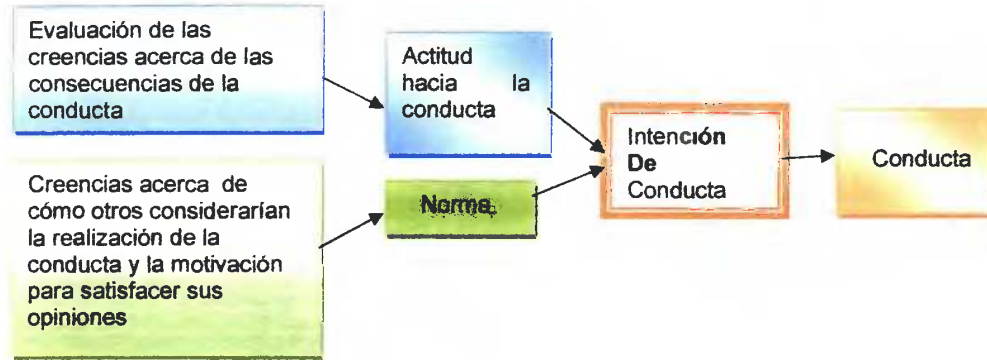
Evaluación de las creencias acerca de las consecuencias de la conducta

Actitud hacia la conducta

Intención De Conducta

Conducta

Creencias acerca de cómo otros considerarían la realización de la conducta y la motivación para satisfacer sus opiniones

Norma